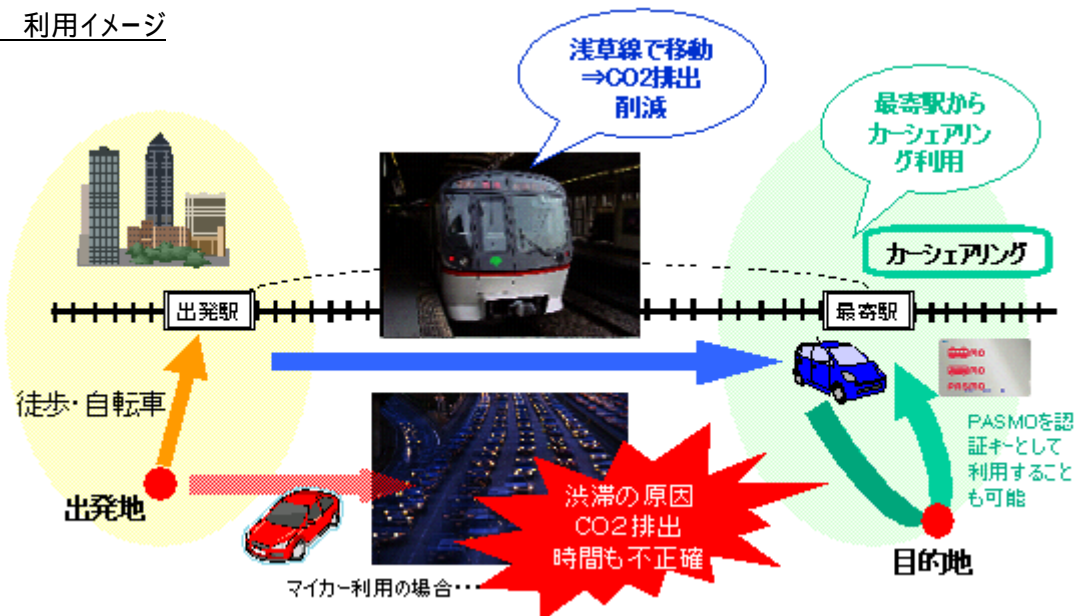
利用イメージ

浅草線で移動
⇒CO2排出
削減

最寄駅から
カーシェアリン
グ利用

カーシェアリング

出発駅

最寄駅

徒歩・自転車

出発地

PASMOを認
証キーとして
利用すること
も可能

渋滞の原因
CO2排出
時間も不正確

マイカー利用の場合・・・

目的地